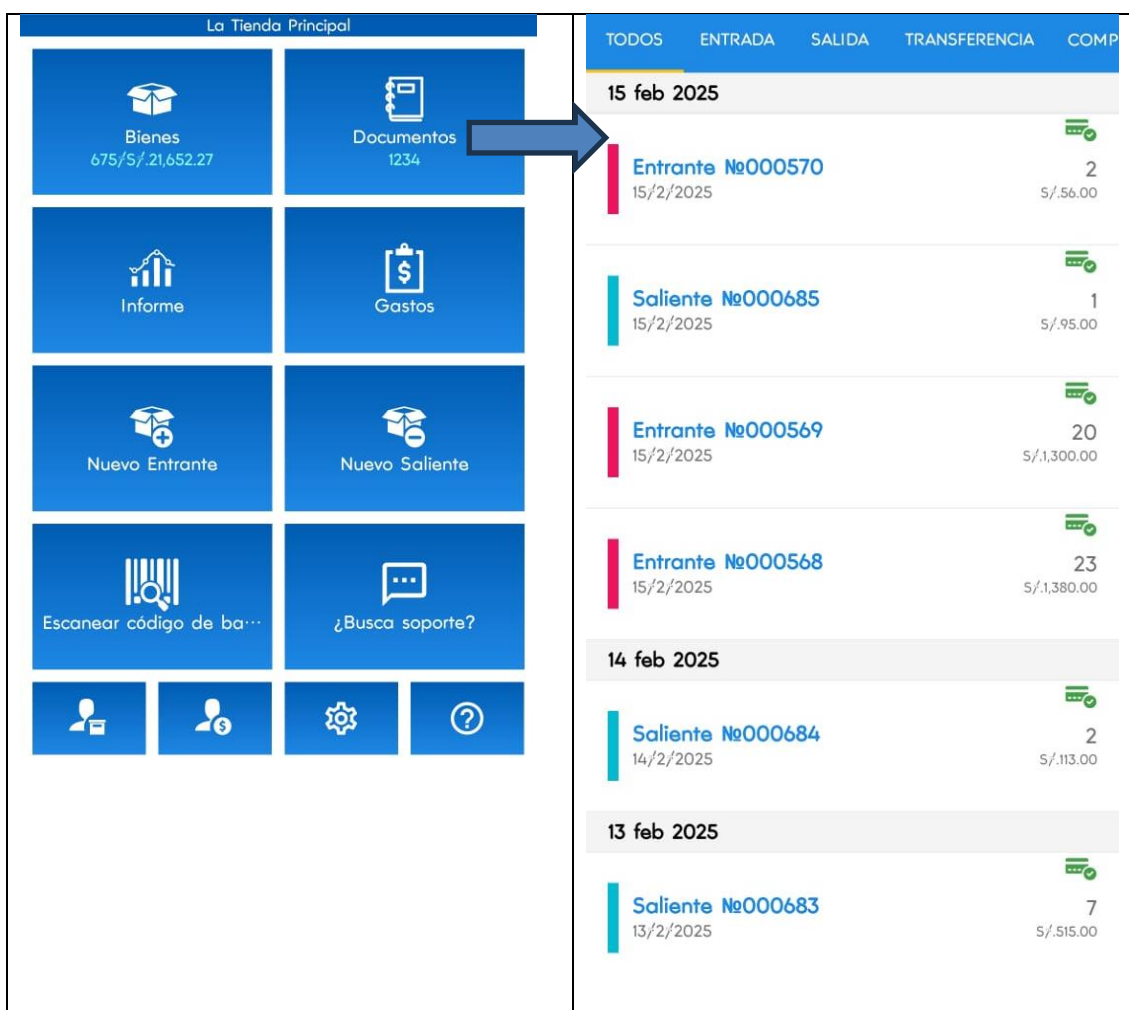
La Tienda Principal

Bienes
675/S/.21,652.27

Documentos
1234

Informe

Gastos

Nuevo Entrante

Nuevo Saliente

Escanear código de ba…

¿Busca soporte?

TODOS ENTRADA SALIDA TRANSFERENCIA COMP

15 feb 2025

Entrante №000570
15/2/2025
2
S/.56.00

Saliente №000685
15/2/2025
1
S/.95.00

Entrante №000569
15/2/2025
20
S/.1,300.00

Entrante №000568
15/2/2025
23
S/.1,380.00

14 feb 2025

Saliente №000684
14/2/2025
2
S/.113.00

13 feb 2025

Saliente №000683
13/2/2025
7
S/.515.00